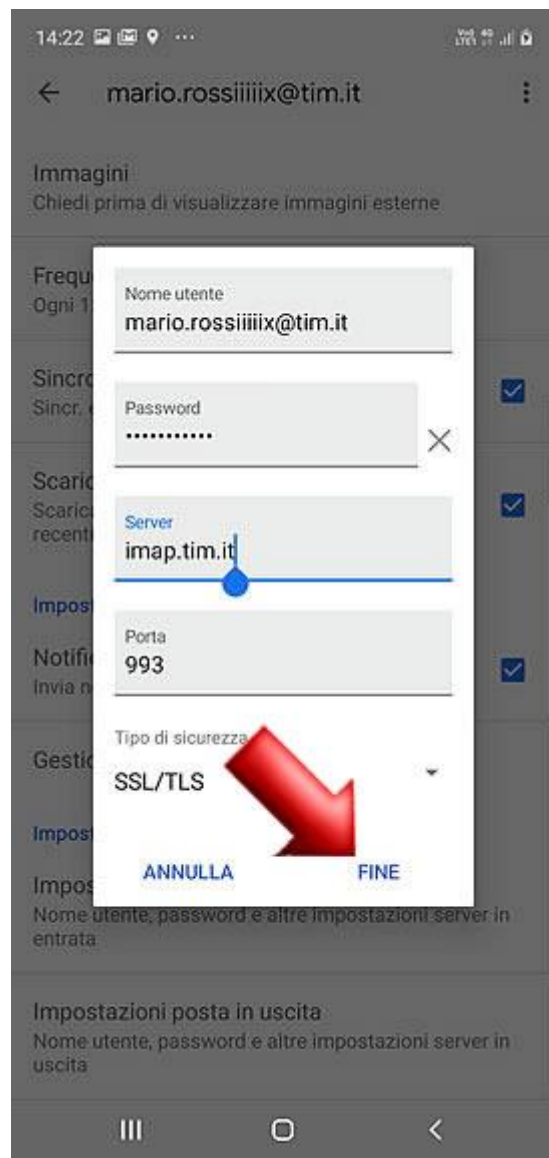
14:22 ···

mario.rossiiiiix@tim.it

Immagini
Chiedi prima di visualizzare immagini esterne

Frequ
Ogni 1

Sincr
Sincr.

Scaric
Scaric
recent

Impos

Notifi
Invia n

Gestio

Impos

Impos
Nome utente, password e altre impostazioni server in entrata

Impostazioni posta in uscita
Nome utente, password e altre impostazioni server in uscita

Nome utente
mario.rossiiiiix@tim.it

Password
············

Server
imap.tim.it

Porta
993

Tipo di sicurezza
SSL/TLS

ANNULLA
FINE